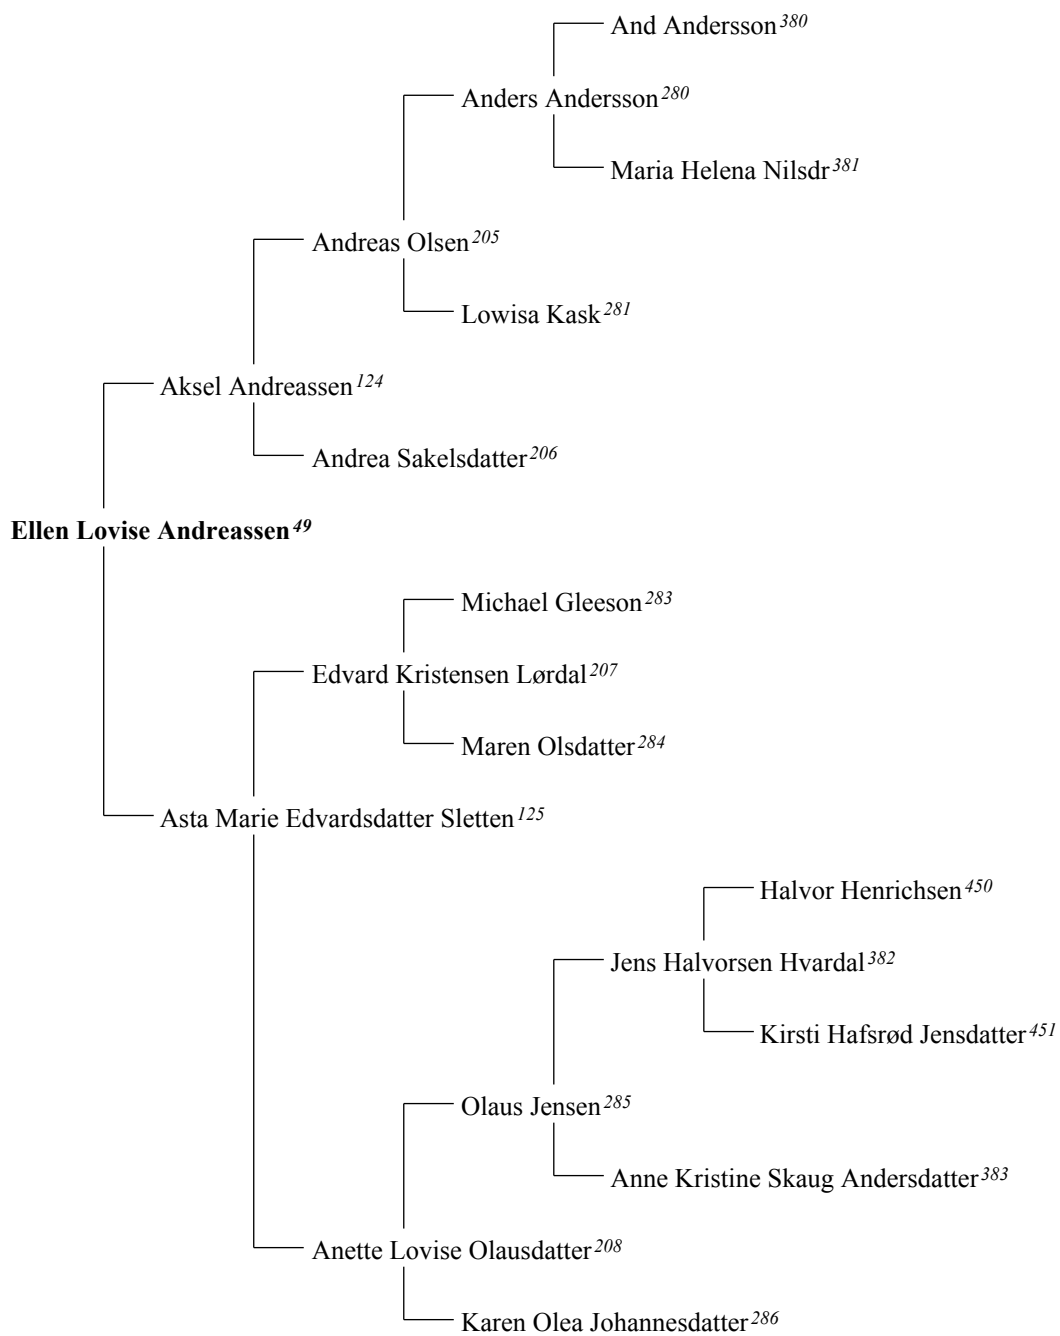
And Andersson$^{380}$

Anders Andersson$^{280}$

Maria Helena Nilsdr$^{381}$

Andreas Olsen$^{205}$

Lowisa Kask$^{281}$

Aksel Andreassen$^{124}$

Andrea Sakelsdatter$^{206}$

**Ellen Lovise Andreassen**$^{49}$

Michael Gleeson$^{283}$

Edvard Kristensen Lørdal$^{207}$

Maren Olsdatter$^{284}$

Asta Marie Edvardsdatter Sletten$^{125}$

Halvor Henrichsen$^{450}$

Jens Halvorsen Hvardal$^{382}$

Kirsti Hafsrød Jensdatter$^{451}$

Olaus Jensen$^{285}$

Anne Kristine Skaug Andersdatter$^{383}$

Anette Lovise Olausdatter$^{208}$

Karen Olea Johannesdatter$^{286}$